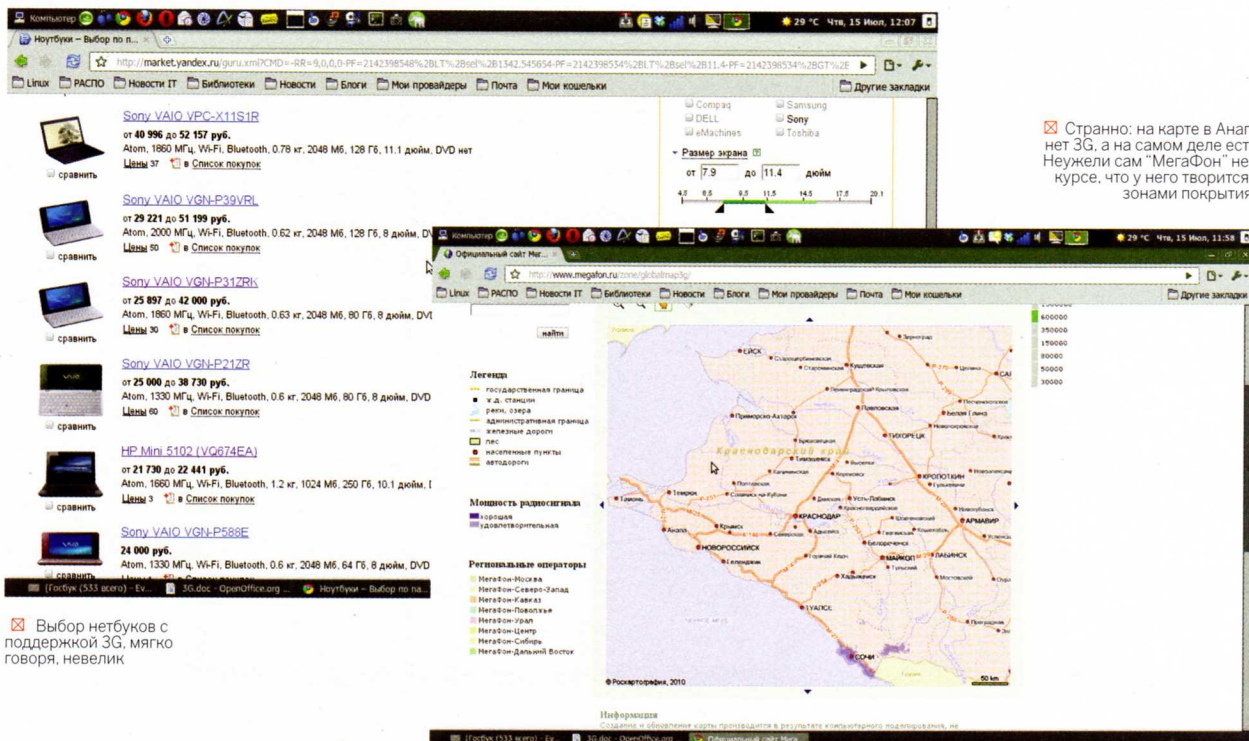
Компьютер 29 °C Чтв, 15 Июл, 12:07

Ноутбуки – Выбор по п...

http://market.yandex.ru/guru.xml?CMD=-RR=9,0,0,0-PF=2142398548%2BLT%2Bsel%2B1342.545654-PF=2142398534%2BLT%2Bsel%2B11.4-PF=2142398534%2BGT%2B

Linux РАСПО Новости IT Библиотеки Новости Блоги Мои провайдеры Почта Мои кошельки Другие закладки

Compaq Samsung
DELL Sony
eMachines Toshiba

Размер экрана
от 7.9 до 11.4 дюйм
4.5 6.5 9.5 11.5 14.5 17.5 20.1

Sony VAIO VPC-X11S1R
от 40 996 до 52 157 руб.
Atom, 1860 МГц, Wi-Fi, Bluetooth, 0.78 кг, 2048 Мб, 128 Гб, 11.1 дюйм, DVD нет
Цены 37 в Список покупок
сравнить

Sony VAIO VGN-P39VRL
от 29 221 до 51 199 руб.
Atom, 2000 МГц, Wi-Fi, Bluetooth, 0.62 кг, 2048 Мб, 128 Гб, 8 дюйм, DV
Цены 50 в Список покупок
сравнить

Sony VAIO VGN-P31ZRK
от 25 897 до 42 000 руб.
Atom, 1860 МГц, Wi-Fi, Bluetooth, 0.63 кг, 2048 Мб, 80 Гб, 8 дюйм, DVI
Цены 30 в Список покупок
сравнить

Sony VAIO VGN-P21ZR
от 25 000 до 38 730 руб.
Atom, 1330 МГц, Wi-Fi, Bluetooth, 0.6 кг, 2048 Мб, 80 Гб, 8 дюйм, DVD
Цены 60 в Список покупок
сравнить

HP Mini 5102 (VQ674EA)
от 21 730 до 22 441 руб.
Atom, 1660 МГц, Wi-Fi, Bluetooth, 1.2 кг, 1024 Мб, 250 Гб, 10.1 дюйм, I
Цены 3 в Список покупок
сравнить

Sony VAIO VGN-P588E
24 000 руб.
Atom, 1330 МГц, Wi-Fi, Bluetooth, 0.6 кг, 2048 Мб, 64 Гб, 8 дюйм, DVD
сравнить

[Гостук (533 всего) - Ev... 3G.doc - OpenOffice.org ... Ноутбуки – Выбор по на...

Выбор нетбуков с поддержкой 3G, мягко говоря, невелик

Странно: на карте в Анаг нет 3G, а на самом деле ест Неужели сам "МегаФон" не курсе, что у него творится зонами покрытия

Компьютер 29 °C Чтв, 15 Июл, 11:58

Официальный сайт Мег...

http://www.megafon.ru/zone/globalmap3g/

Linux РАСПО Новости IT Библиотеки Новости Блоги Мои провайдеры Почта Мои кошельки Другие закладки

найти

Легенда
государственная граница
ж.д. станции
реки, озера
административная граница
железные дороги
лес
населенные пункты
автодороги

Мощность радиосигнала
хорошая
удовлетворительная

Региональные операторы
МегаФон-Москва
МегаФон-Северо-Запад
МегаФон-Кавказ
МегаФон-Поволжье
МегаФон-Урал
МегаФон-Центр
МегаФон-Сибирь
МегаФон-Дальний Восток

600000
350000
150000
80000
50000
30000

ЕЙСК
Приморско-Ахтарск
ТИХОРЕЦК
Краснодарский край
КРОПОТКИН
Темрюк
Тамань
Славянск-на-Кубани
Усть-Лабинск
КРАСНОДАР
АРМАВИР
Анапа
Крымск
НОВОРОССИЙСК
Геленджик
МАЙКОП
ЛАБИНСК
ТУАПСЕ
СОЧИ
Кущевская
Белая Глина
Тимашевск
© Роскартография, 2010
50 km

Информация
Создание и обновление карты производится в результате компьютерного моделирования, не

[Гостук (533 всего) - Ev 3G.doc - OpenOffice.org Официальный сайт Мега...